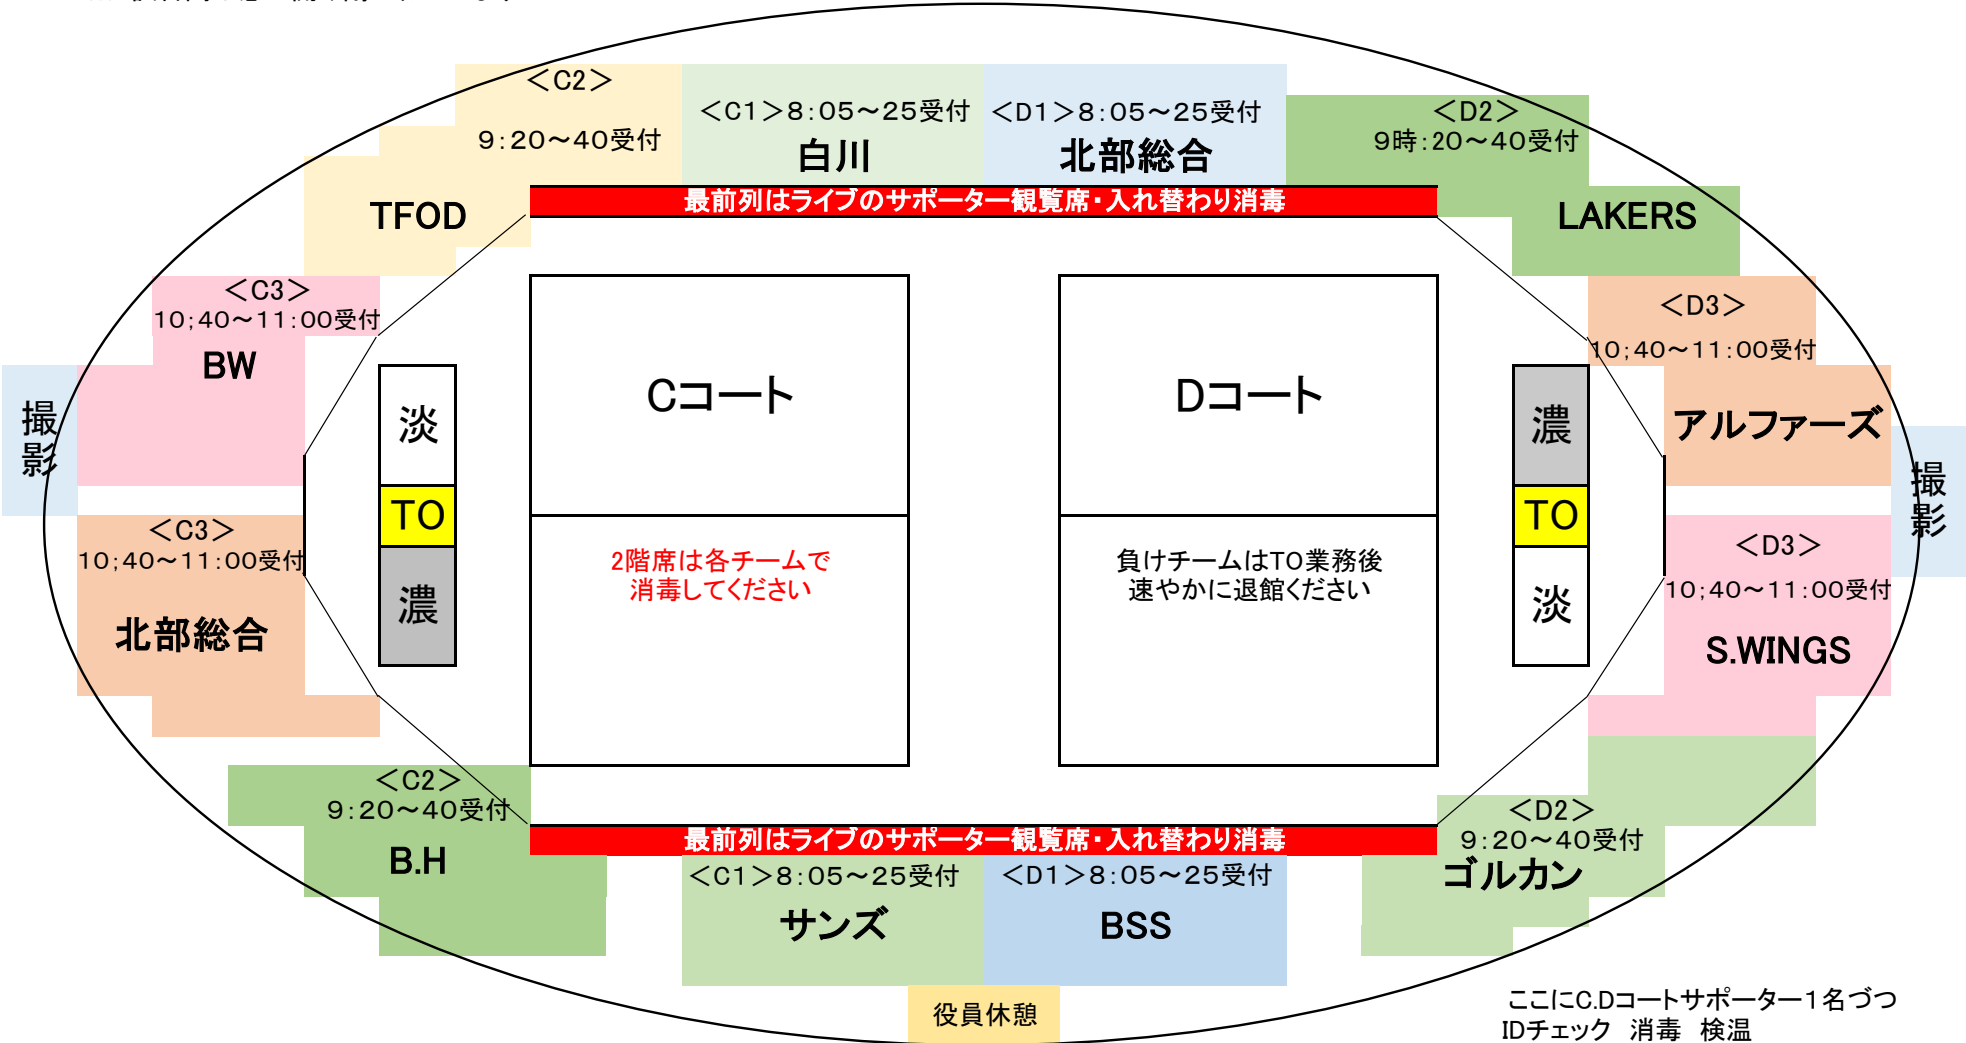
＜C2＞
9:20～40受付
TFOD

＜C1＞8:05～25受付
白川

＜D1＞8:05～25受付
北部総合

＜D2＞
9時:20～40受付
LAKERS

最前列はライブのサポーター観覧席・入れ替わり消毒

＜C3＞
10;40～11:00受付
BW

撮影

＜C3＞
10;40～11:00受付
北部総合

淡
TO
濃

Cコート

2階席は各チームで
消毒してください

Dコート

負けチームはTO業務後
速やかに退館ください

濃
TO
淡

＜D3＞
10;40～11:00受付
アルファーズ

撮影

＜D3＞
10;40～11:00受付
S.WINGS

＜C2＞
9:20～40受付
B.H

最前列はライブのサポーター観覧席・入れ替わり消毒

＜C1＞8:05～25受付
サンズ

＜D1＞8:05～25受付
BSS

＜D2＞
9:20～40受付
ゴルカン

役員休憩

ここにC.Dコートサポーター1名づつ
IDチェック　消毒　検温